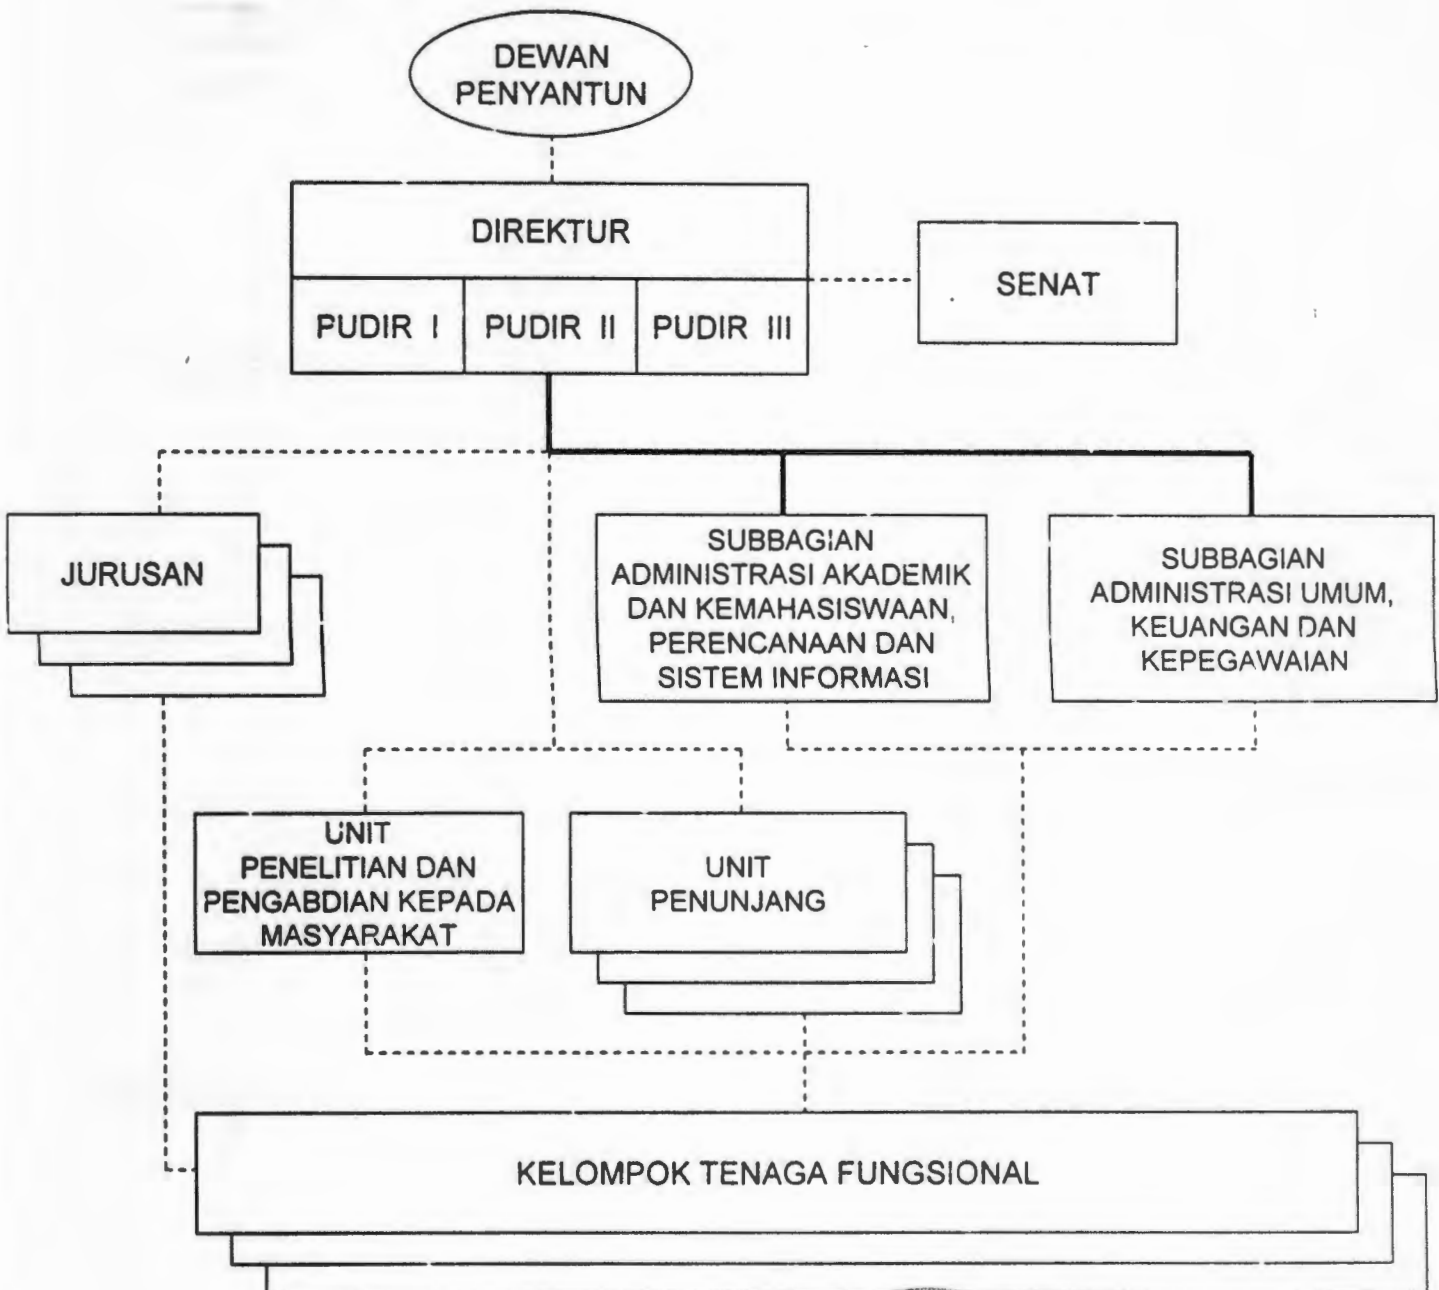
DEWAN PENYANTUN

DIREKTUR

PUDIR I

PUDIR II

PUDIR III

SENAT

JURUSAN

SUBBAGIAN ADMINISTRASI AKADEMIK DAN KEMAHASISWAAN, PERENCANAAN DAN SISTEM INFORMASI

SUBBAGIAN ADMINISTRASI UMUM, KEUANGAN DAN KEPEGAWAIAN

UNIT PENELITIAN DAN PENGABDIAN KEPADA MASYARAKAT

UNIT PENUNJANG

KELOMPOK TENAGA FUNGSIONAL